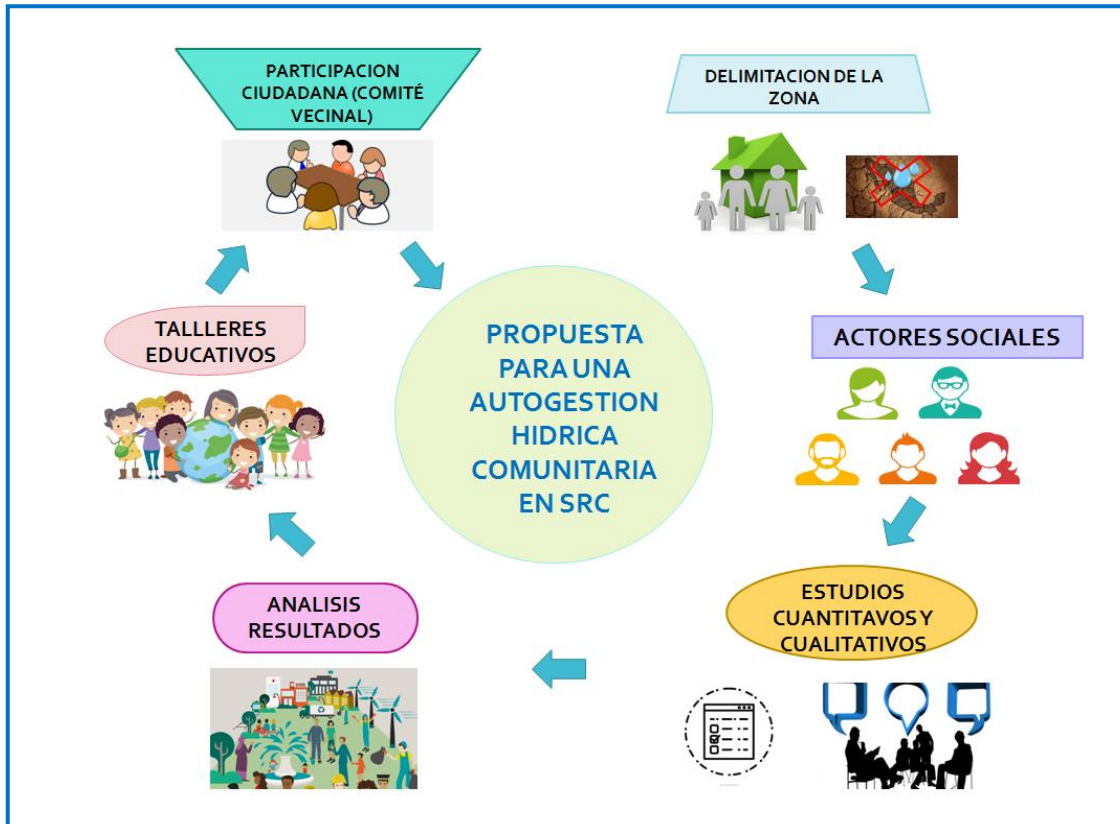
PARTICIPACION CIUDADANA (COMITÉ VECINAL)

DELIMITACION DE LA ZONA

ACTORES SOCIALES

ESTUDIOS CUANTITAVOS Y CUALITATIVOS

ANALISIS RESULTADOS

TALLLERES EDUCATIVOS

PROPUESTA PARA UNA AUTOGESTION HIDRICA COMUNITARIA EN SRC